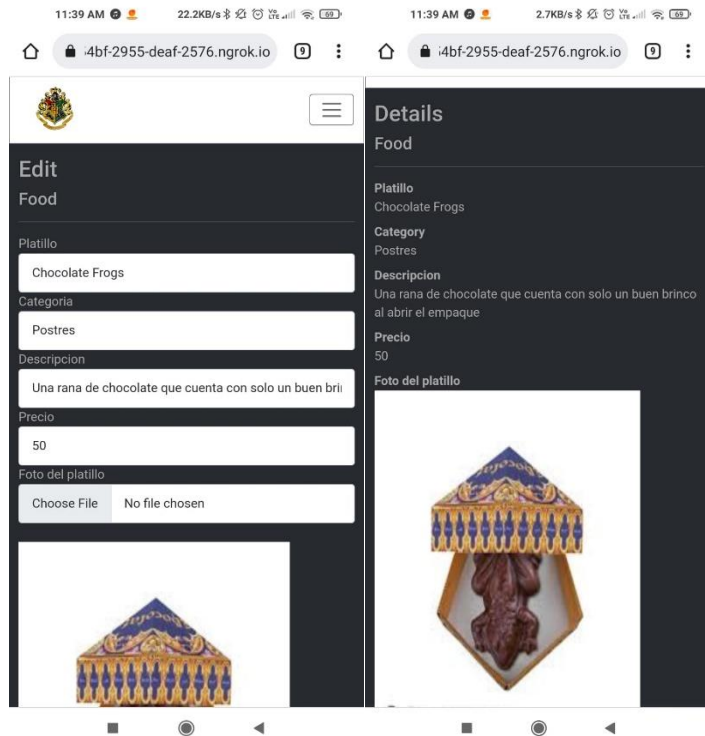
11:39 AM 22.2KB/s 69

i4bf-2955-deaf-2576.ngrok.io 9

Edit
Food

Platillo
Chocolate Frogs
Categoria
Postres
Descripcion
Una rana de chocolate que cuenta con solo un buen bri
Precio
50
Foto del platillo
Choose File No file chosen

11:39 AM 2.7KB/s 69

i4bf-2955-deaf-2576.ngrok.io 9

Details
Food

Platillo
Chocolate Frogs
Category
Postres
Descripcion
Una rana de chocolate que cuenta con solo un buen brinco al abrir el empaque
Precio
50
Foto del platillo